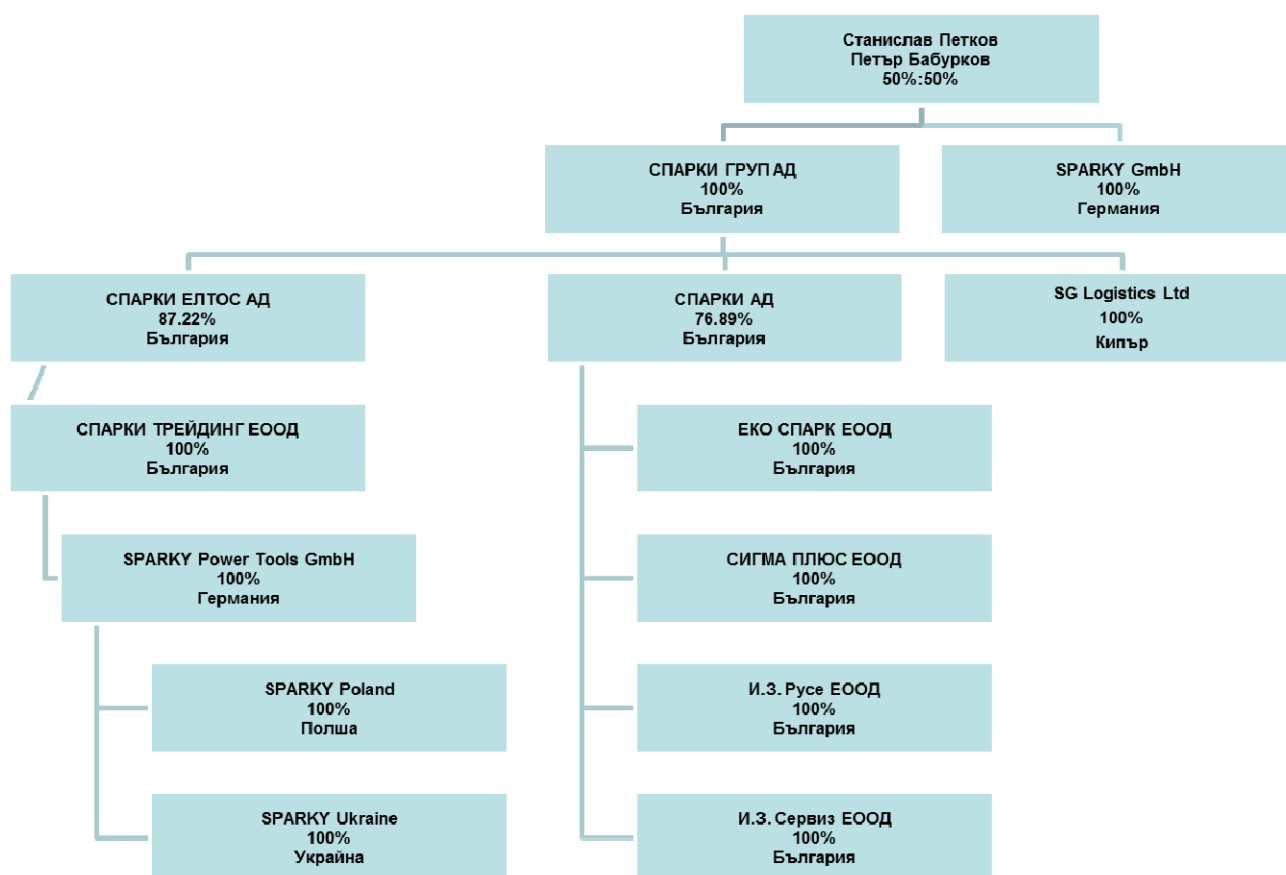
Станислав Петков
Петър Бабурков
50%:50%

СПАРКИ ГРУП АД
100%
България

SPARKY GmbH
100%
Германия

СПАРКИ ЕЛТОС АД
87.22%
България

СПАРКИ АД
76.89%
България

SG Logistics Ltd
100%
Кипър

СПАРКИ ТРЕЙДИНГ ЕООД
100%
България

SPARKY Power Tools GmbH
100%
Германия

SPARKY Poland
100%
Полша

SPARKY Ukraine
100%
Украйна

ЕКО СПАРК ЕООД
100%
България

СИГМА ПЛЮС ЕООД
100%
България

И.З. Русе ЕООД
100%
България

И.З. Сервиз ЕООД
100%
България